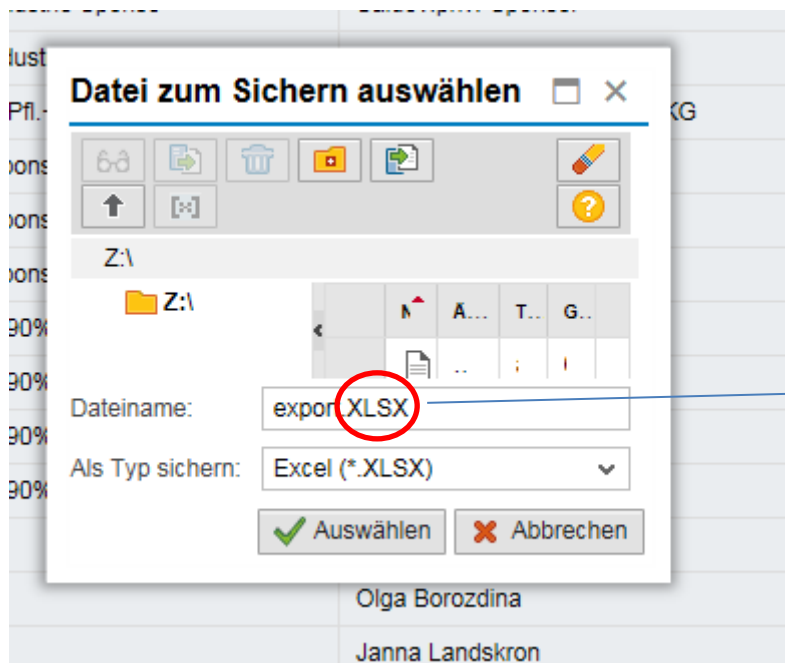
Datei zum Sichern auswählen

Z:\

Z:\

N Ä... T... G...

Dateiname: export.XLSX

Als Typ sichern: Excel (*.XLSX)

Auswählen Abbrechen

lust
Pfl.
ons
ons
ons
90%
90%
90%
90%

KG

Olga Borozdina

Janna Landskron